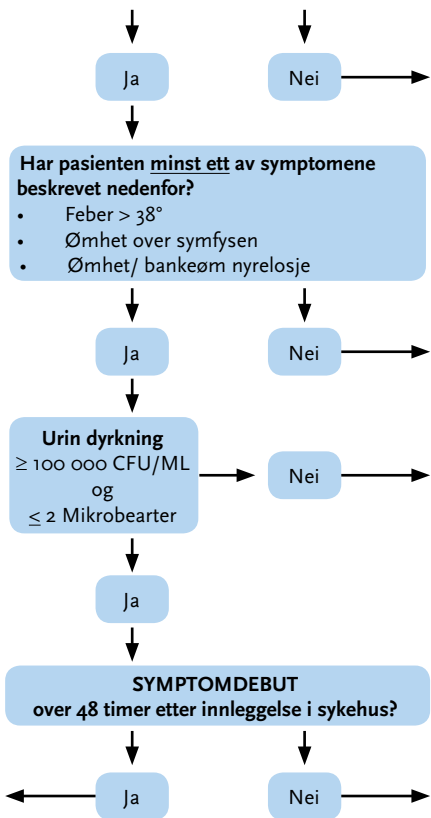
Ja

Nei

Har pasienten minst ett av symptomene beskrevet nedenfor?

- Feber > 38°
- Ømhet over symfysen
- Ømhet/ bankeøm nyrelosje

Ja

Nei

Urin dyrkning
$\geq$ 100 000 CFU/ML
og
$\leq$ 2 Mikrobearter

Nei

Ja

SYMPTOMDEBUT
over 48 timer etter innleggelse i sykehus?

Ja

Nei